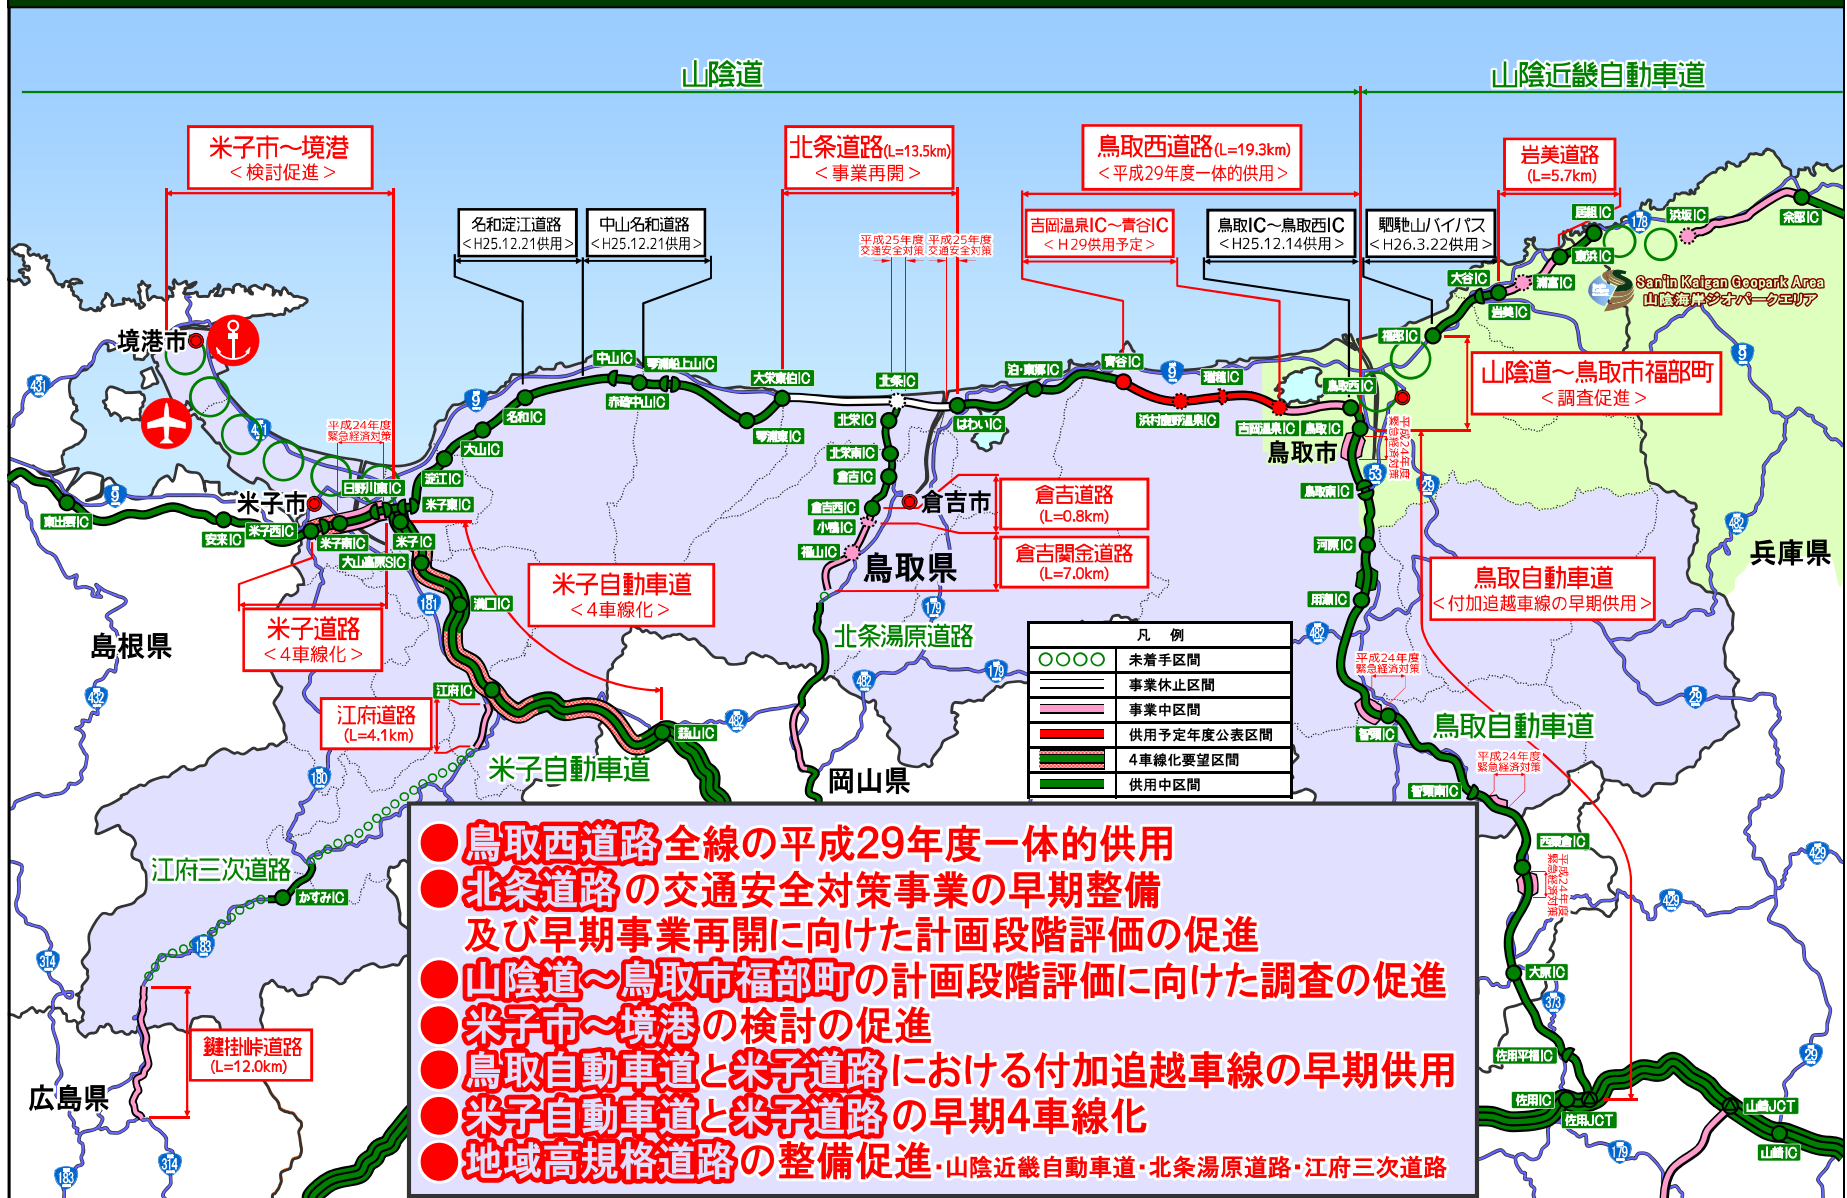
山陰道

山陰近畿自動車道

米子市～境港
＜検討促進＞

北条道路(L=13.5km)
＜事業再開＞

鳥取西道路(L=19.3km)
＜平成29年度一体的供用＞

岩美道路
(L=5.7km)

名和淀江道路
＜H25.12.21供用＞

中山名和道路
＜H25.12.21供用＞

平成25年度 交通安全対策
平成25年度 交通安全対策

吉岡温泉IC～青谷IC
＜H29供用予定＞

鳥取IC～鳥取西IC
＜H25.12.14供用＞

駟馳山バイパス
＜H26.3.22供用＞

San'in Kaigan Geopark Area
山陰海岸ジオパークエリア

山陰道～鳥取市福部町
＜調査促進＞

境港市

米子市

鳥取市

倉吉市

鳥取県

兵庫県

島根県

岡山県

広島県

平成24年度 緊急経済対策

倉吉道路
(L=0.8km)

倉吉関金道路
(L=7.0km)

米子自動車道
＜4車線化＞

米子道路
＜4車線化＞

鳥取自動車道
＜付加追越車線の早期供用＞

北条湯原道路

江府道路
(L=4.1km)

米子自動車道

鳥取自動車道

江府三次道路

鍵掛峠道路
(L=12.0km)

凡　例
| | |
|---|---|
| ○○○○ | 未着手区間 |
| | 事業休止区間 |
| | 事業中区間 |
| | 供用予定年度公表区間 |
| | 4車線化要望区間 |
| | 供用中区間 |

●鳥取西道路全線の平成29年度一体的供用
●北条道路の交通安全対策事業の早期整備
及び早期事業再開に向けた計画段階評価の促進
●山陰道～鳥取市福部町の計画段階評価に向けた調査の促進
●米子市～境港の検討の促進
●鳥取自動車道と米子道路における付加追越車線の早期供用
●米子自動車道と米子道路の早期4車線化
●地域高規格道路の整備促進・山陰近畿自動車道・北条湯原道路・江府三次道路